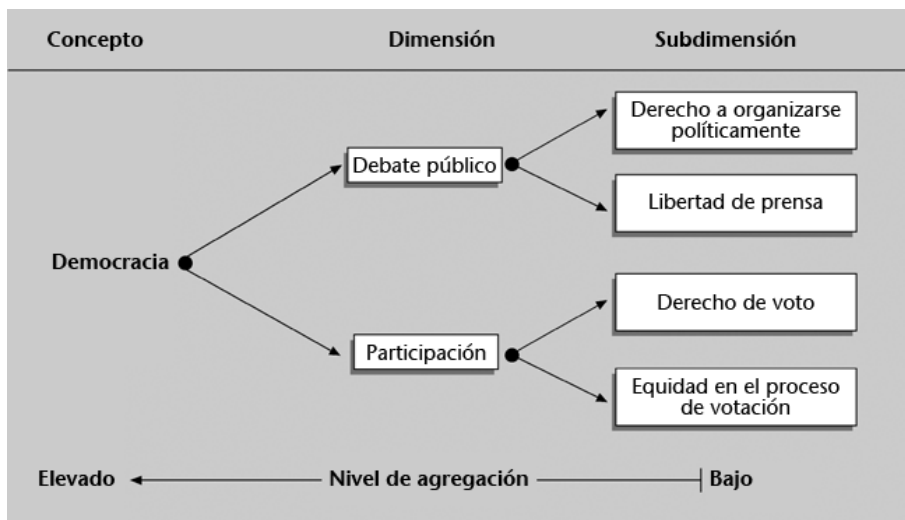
Concepto

Dimensión

Subdimensión

Democracia

Debate público

Participación

Derecho a organizarse políticamente

Libertad de prensa

Derecho de voto

Equidad en el proceso de votación

Elevado

Nivel de agregación

Bajo